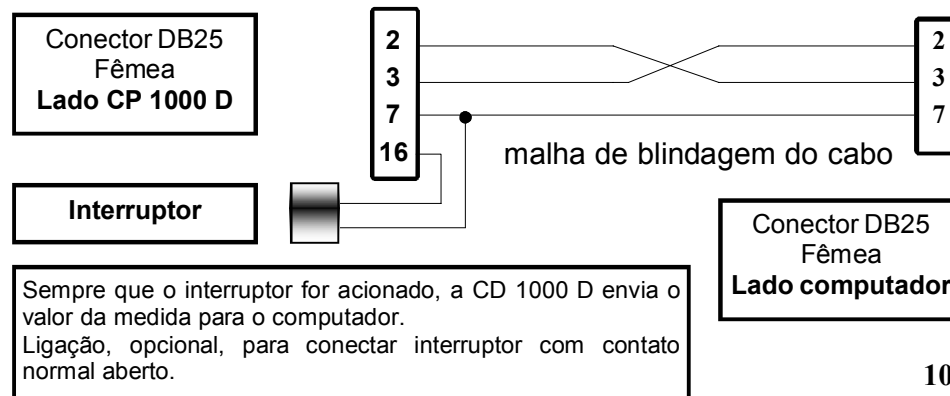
Conector DB25
Fêmea
**Lado CP 1000 D**

2
3
7
16

2
3
7

malha de blindagem do cabo

**Interruptor**

Conector DB25
Fêmea
**Lado computador**

Sempre que o interruptor for acionado, a CD 1000 D envia o valor da medida para o computador.
Ligação, opcional, para conectar interruptor com contato normal aberto.

10